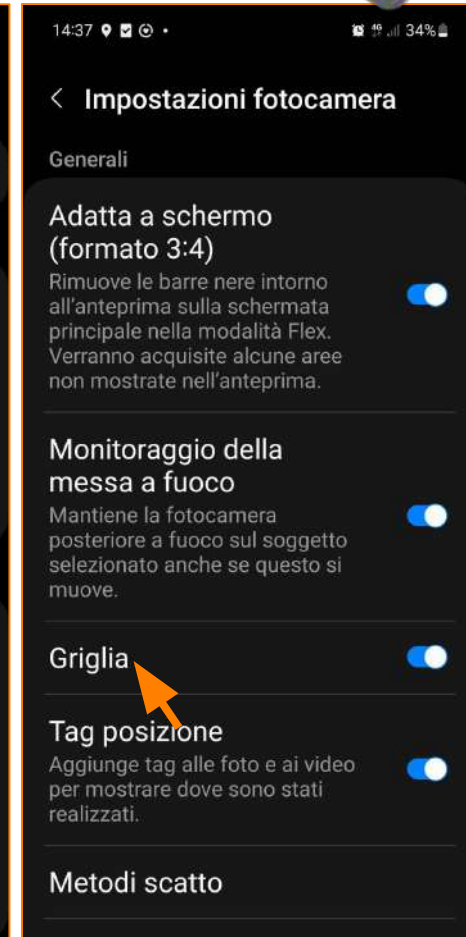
14:37 34%

Impostazioni fotocamera

Generali

Adatta a schermo (formato 3:4)
Rimuove le barre nere intorno all'anteprima sulla schermata principale nella modalità Flex. Verranno acquisite alcune aree non mostrate nell'anteprima.

Monitoraggio della messa a fuoco
Mantiene la fotocamera posteriore a fuoco sul soggetto selezionato anche se questo si muove.

Griglia

Tag posizione
Aggiunge tag alle foto e ai video per mostrare dove sono stati realizzati.

Metodi scatto